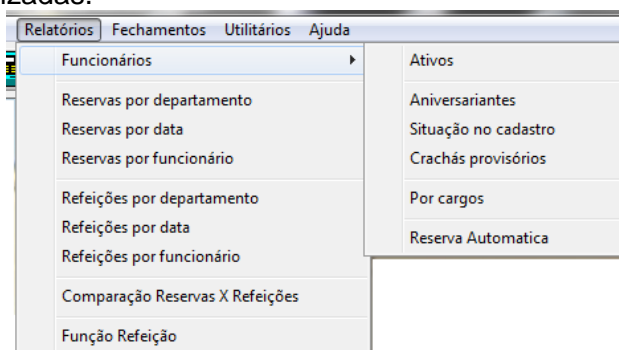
lizadas:

Relatórios Fechamentos Utilitários Ajuda

Funcionários

Reservas por departamento
Reservas por data
Reservas por funcionário

Refeições por departamento
Refeições por data
Refeições por funcionário

Comparação Reservas X Refeições

Função Refeição

Ativos

Aniversariantes
Situação no cadastro
Crachás provisórios

Por cargos

Reserva Automatica